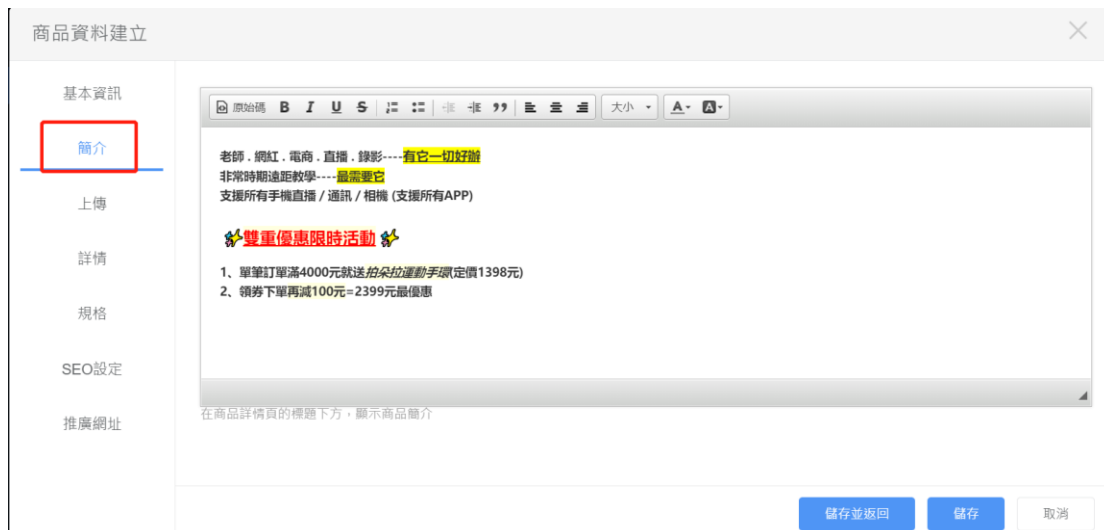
商品資料建立

基本資訊

簡介

上傳

詳情

規格

SEO設定

推廣網址

原始碼 B I U S 大小 A· A·

老師．網紅．電商．直播．錄影----有它一切好辦
非常時期遠距教學----最需要它
支援所有手機直播 / 通訊 / 相機 (支援所有APP)

雙重優惠限時活動

1、單筆訂單滿4000元就送拍朵拉運動手環(定價1398元)
2、領券下單再減100元=2399元最優惠

在商品詳情頁的標題下方，顯示商品簡介

儲存並返回 儲存 取消